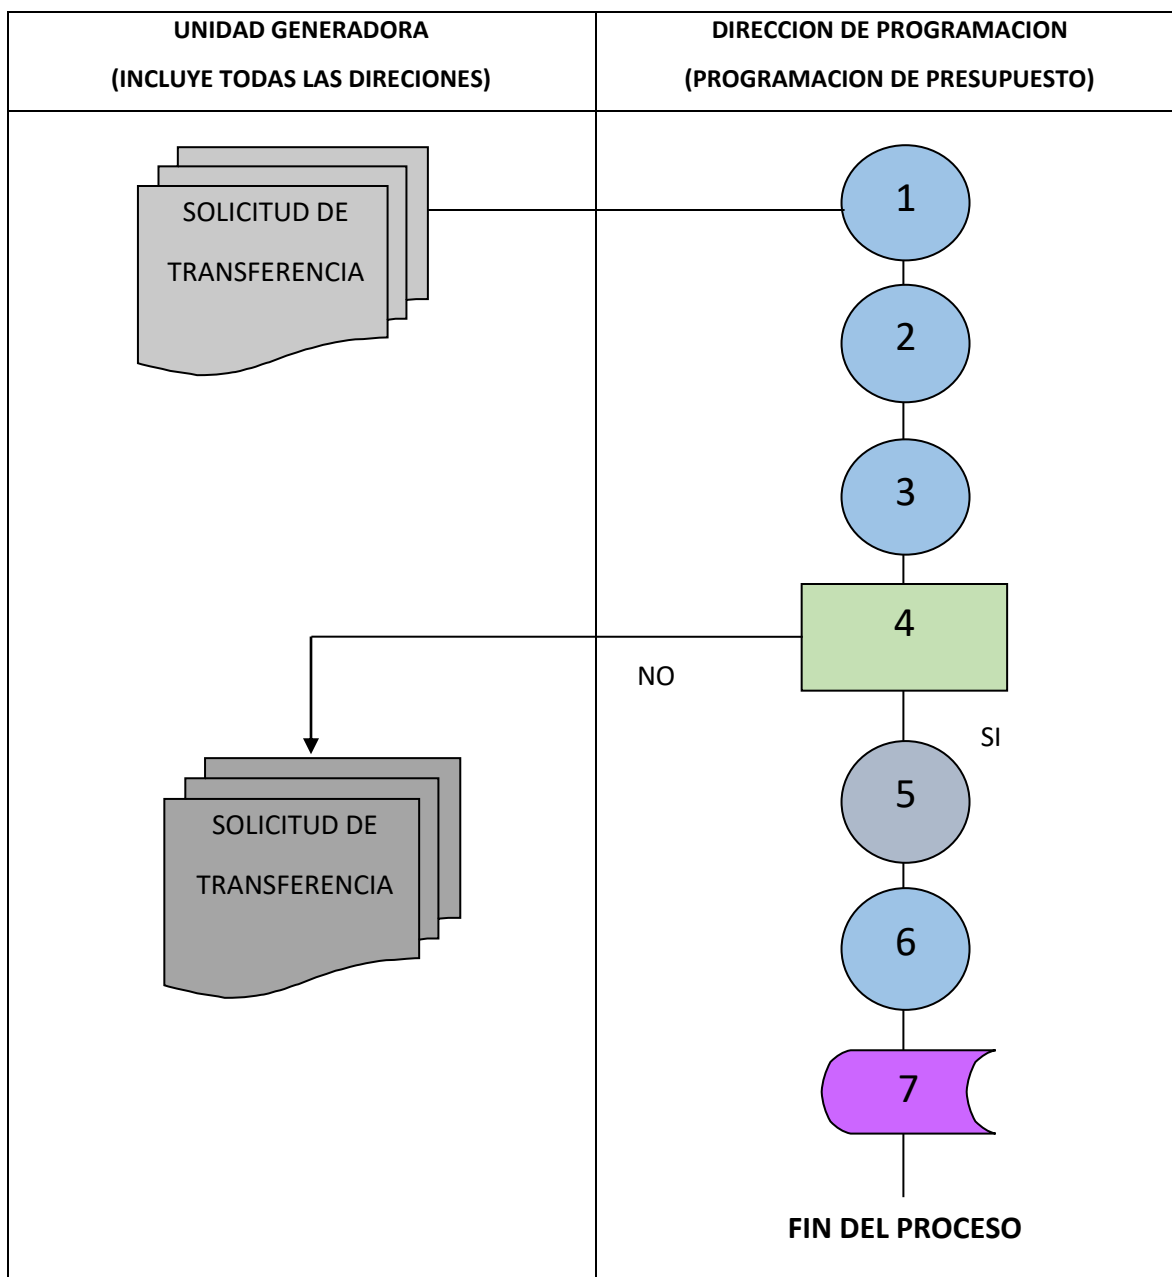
| UNIDAD GENERADORA (INCLUYE TODAS LAS DIRECIONES) | DIRECCION DE PROGRAMACION (PROGRAMACION DE PRESUPUESTO) |
|---|---|

SOLICITUD DE TRANSFERENCIA

1

2

3

4

NO

SI

5

SOLICITUD DE TRANSFERENCIA

6

7

FIN DEL PROCESO